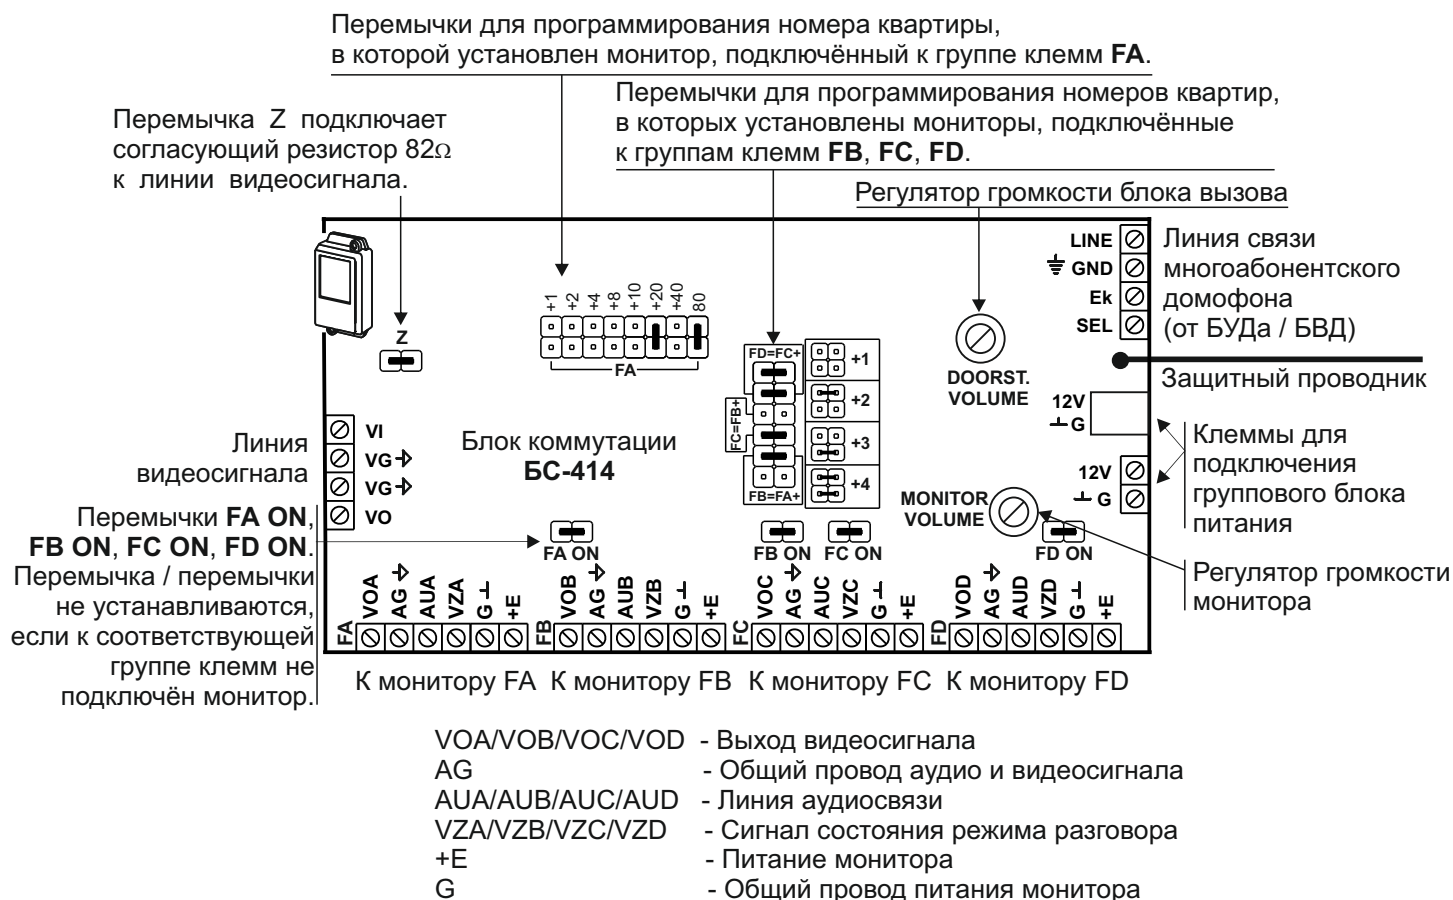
Перемычки для программирования номера квартиры, в которой установлен монитор, подключённый к группе клемм **FA**.

Перемычки для программирования номеров квартир, в которых установлены мониторы, подключённые к группам клемм **FB**, **FC**, **FD**.

Перемычка Z подключает согласующий резистор 82$\Omega$ к линии видеосигнала.

Регулятор громкости блока вызова

+1 +2 +4 +8 +10 +20 +40 80

FA

Z

FD=FC+ +1

FC=FB+ +2

+3

FB=FA+ +4

DOORST. VOLUME

LINE
GND
Ek
SEL

Линия связи многоабонентского домофона (от БУДа / БВД)

Защитный проводник

12V
G

Клеммы для подключения группового блока питания

12V
G

Линия видеосигнала

VI
VG
VG
VO

Блок коммутации
**БС-414**

MONITOR VOLUME

Перемычки **FA ON**, **FB ON**, **FC ON**, **FD ON**. Перемычка / перемычки не устанавливаются, если к соответствующей группе клемм не подключён монитор.

FA ON

FB ON FC ON

FD ON

Регулятор громкости монитора

FA VOA AG AUA VZA G +E FB VOB AG AUB VZB G +E FC VOC AG AUC VZC G +E FD VOD AG AUD VZD G +E

К монитору FA К монитору FB К монитору FC К монитору FD

VOA/VOB/VOC/VOD - Выход видеосигнала
AG - Общий провод аудио и видеосигнала
AUA/AUB/AUC/AUD - Линия аудиосвязи
VZA/VZB/VZC/VZD - Сигнал состояния режима разговора
+E - Питание монитора
G - Общий провод питания монитора